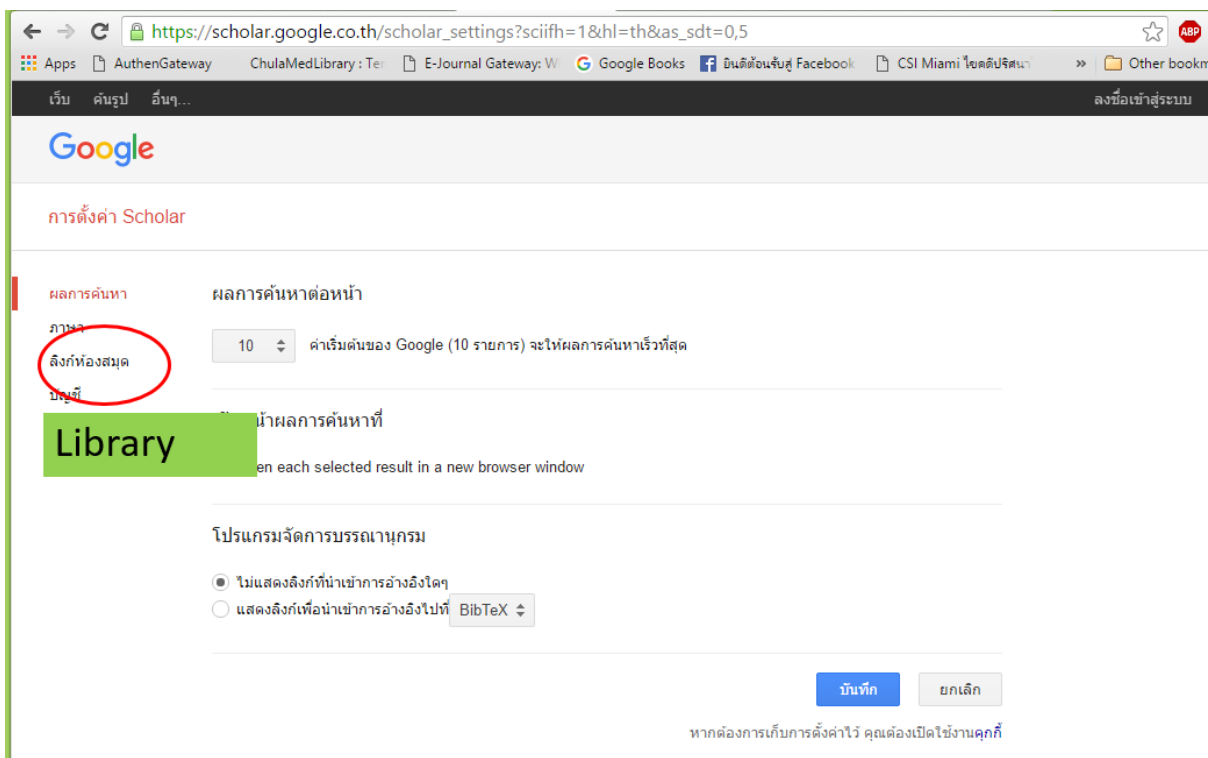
https://scholar.google.co.th/scholar_settings?sciifh=1&hl=th&as_sdt=0,5

Apps AuthenGateway ChulaMedLibrary : Ter E-Journal Gateway: W Google Books ยินดีต้อนรับสู่ Facebook CSI Miami ไขคดีปริศนา » Other bookm

เว็บ ค้นรูป อื่นๆ... ลงชื่อเข้าสู่ระบบ

Google

การตั้งค่า Scholar

ผลการค้นหา
ภาษา
ลิงก์ห้องสมุด
บัญชี

Library

ผลการค้นหาต่อหน้า

10 ค่าเริ่มต้นของ Google (10 รายการ) จะให้ผลการค้นหาเร็วที่สุด

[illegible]น้าผลการค้นหาที่

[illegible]en each selected result in a new browser window

โปรแกรมจัดการบรรณานุกรม

ไม่แสดงลิงก์ที่นำเข้าการอ้างอิงใดๆ
แสดงลิงก์เพื่อนำเข้าการอ้างอิงไปที่ BibTeX

บันทึก ยกเลิก

หากต้องการเก็บการตั้งค่าไว้ คุณต้องเปิดใช้งานคุกกี้